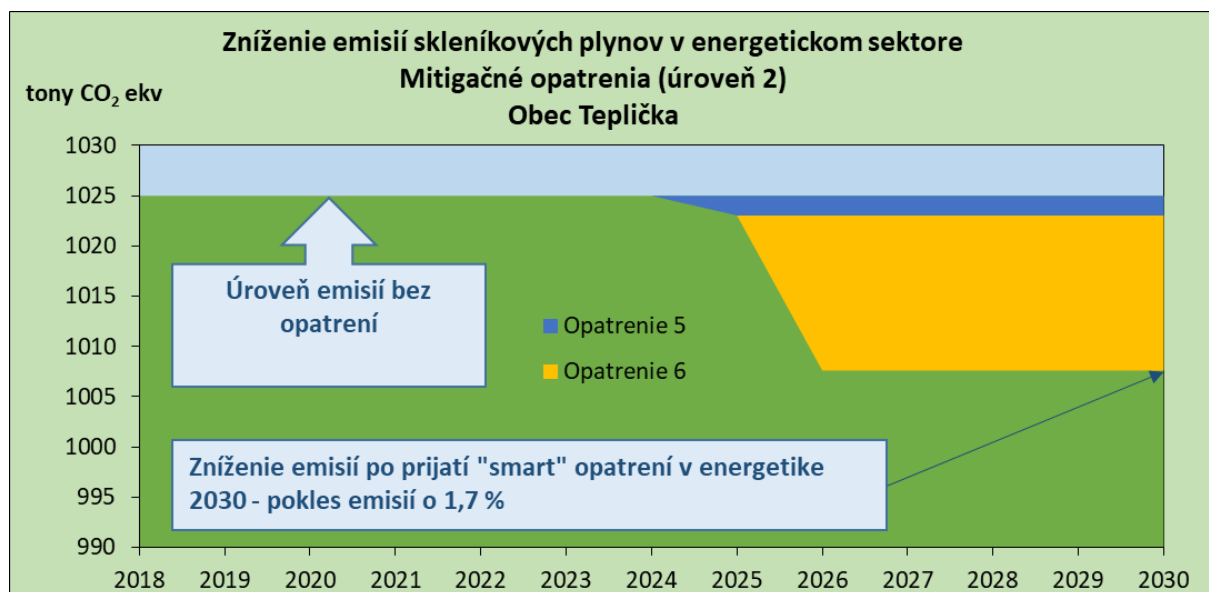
Zníženie emisií skleníkových plynov v energetickom sektore
Mitigačné opatrenia (úroveň 2)
Obec Teplička

tony $CO_2$ ekv

1030
1025
1020
1015
1010
1005
1000
995
990

Úroveň emisií bez opatrení

Opatrenie 5
Opatrenie 6

Zníženie emisií po prijatí "smart" opatrení v energetike 2030 - pokles emisií o 1,7 %

2018 2019 2020 2021 2022 2023 2024 2025 2026 2027 2028 2029 2030